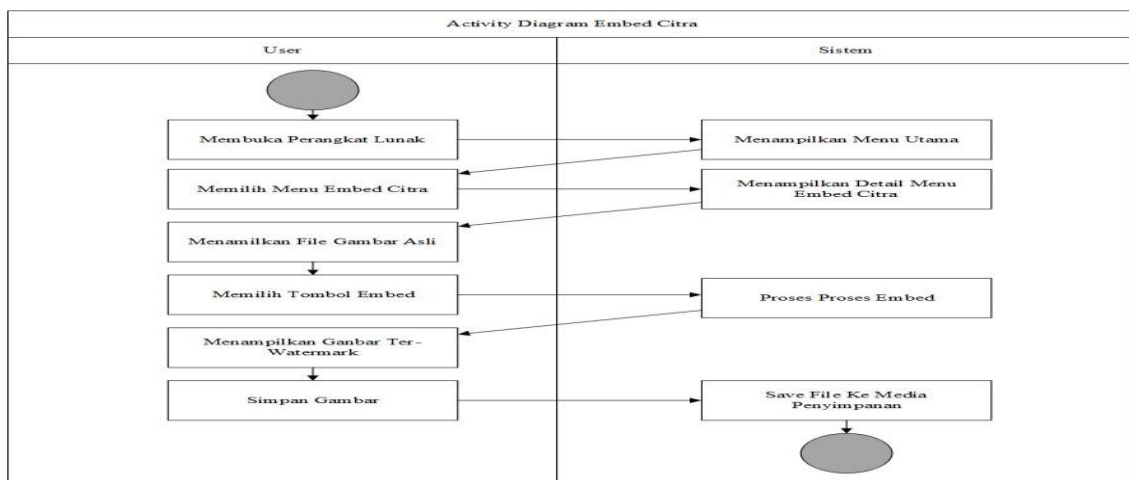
Activity Diagram Embed Citra

User

Sistem

Membuka Perangkat Lunak

Menampilkan Menu Utama

Memilih Menu Embed Citra

Menampilkan Detail Menu Embed Citra

Menamilkan File Gambar Asli

Memilih Tombol Embed

Proses Proses Embed

Menampilkan Ganbar Ter-Watermark

Simpan Gambar

Save File Ke Media Penyimpanan